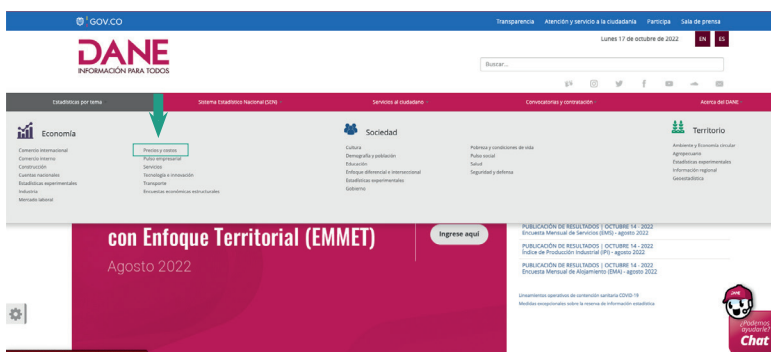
GOV.CO

Transparencia Atención y servicio a la ciudadanía Participa Sala de prensa

DANE
INFORMACIÓN PARA TODOS

Lunes 17 de octubre de 2022 EN ES

Buscar...

Estadísticas por tema Sistema Estadístico Nacional (SEN) Servicios al ciudadano Convocatorias y contratación Acerca del DANE

Economía

Comercio internacional
Comercio interno
Construcción
Cuentas nacionales
Estadísticas experimentales
Industria
Mercado laboral

Precios y costos
Pulso empresarial
Servicios
Tecnología e innovación
Transporte
Encuestas económicas estructurales

Sociedad

Cultura
Demografía y población
Educación
Enfoque diferencial e interseccional
Estadísticas experimentales
Gobierno

Pobreza y condiciones de vida
Pulso social
Salud
Seguridad y defensa

Territorio

Ambiente y Economía circular
Agropecuario
Estadísticas experimentales
Información regional
Geoestadística

con Enfoque Territorial (EMMET)

Agosto 2022

Ingrese aquí

PUBLICACIÓN DE RESULTADOS | OCTUBRE 14 - 2022
Encuesta Mensual de Servicios (EMS) - agosto 2022

PUBLICACIÓN DE RESULTADOS | OCTUBRE 14 - 2022
Índice de Producción Industrial (IPI) - agosto 2022

PUBLICACIÓN DE RESULTADOS | OCTUBRE 14 - 2022
Encuesta Mensual de Alojamiento (EMA) - agosto 2022

Lineamientos operativos de contención sanitaria COVID-19
Medidas excepcionales sobre la reserva de información estadística

DANE
¿Podemos ayudarte?
Chat